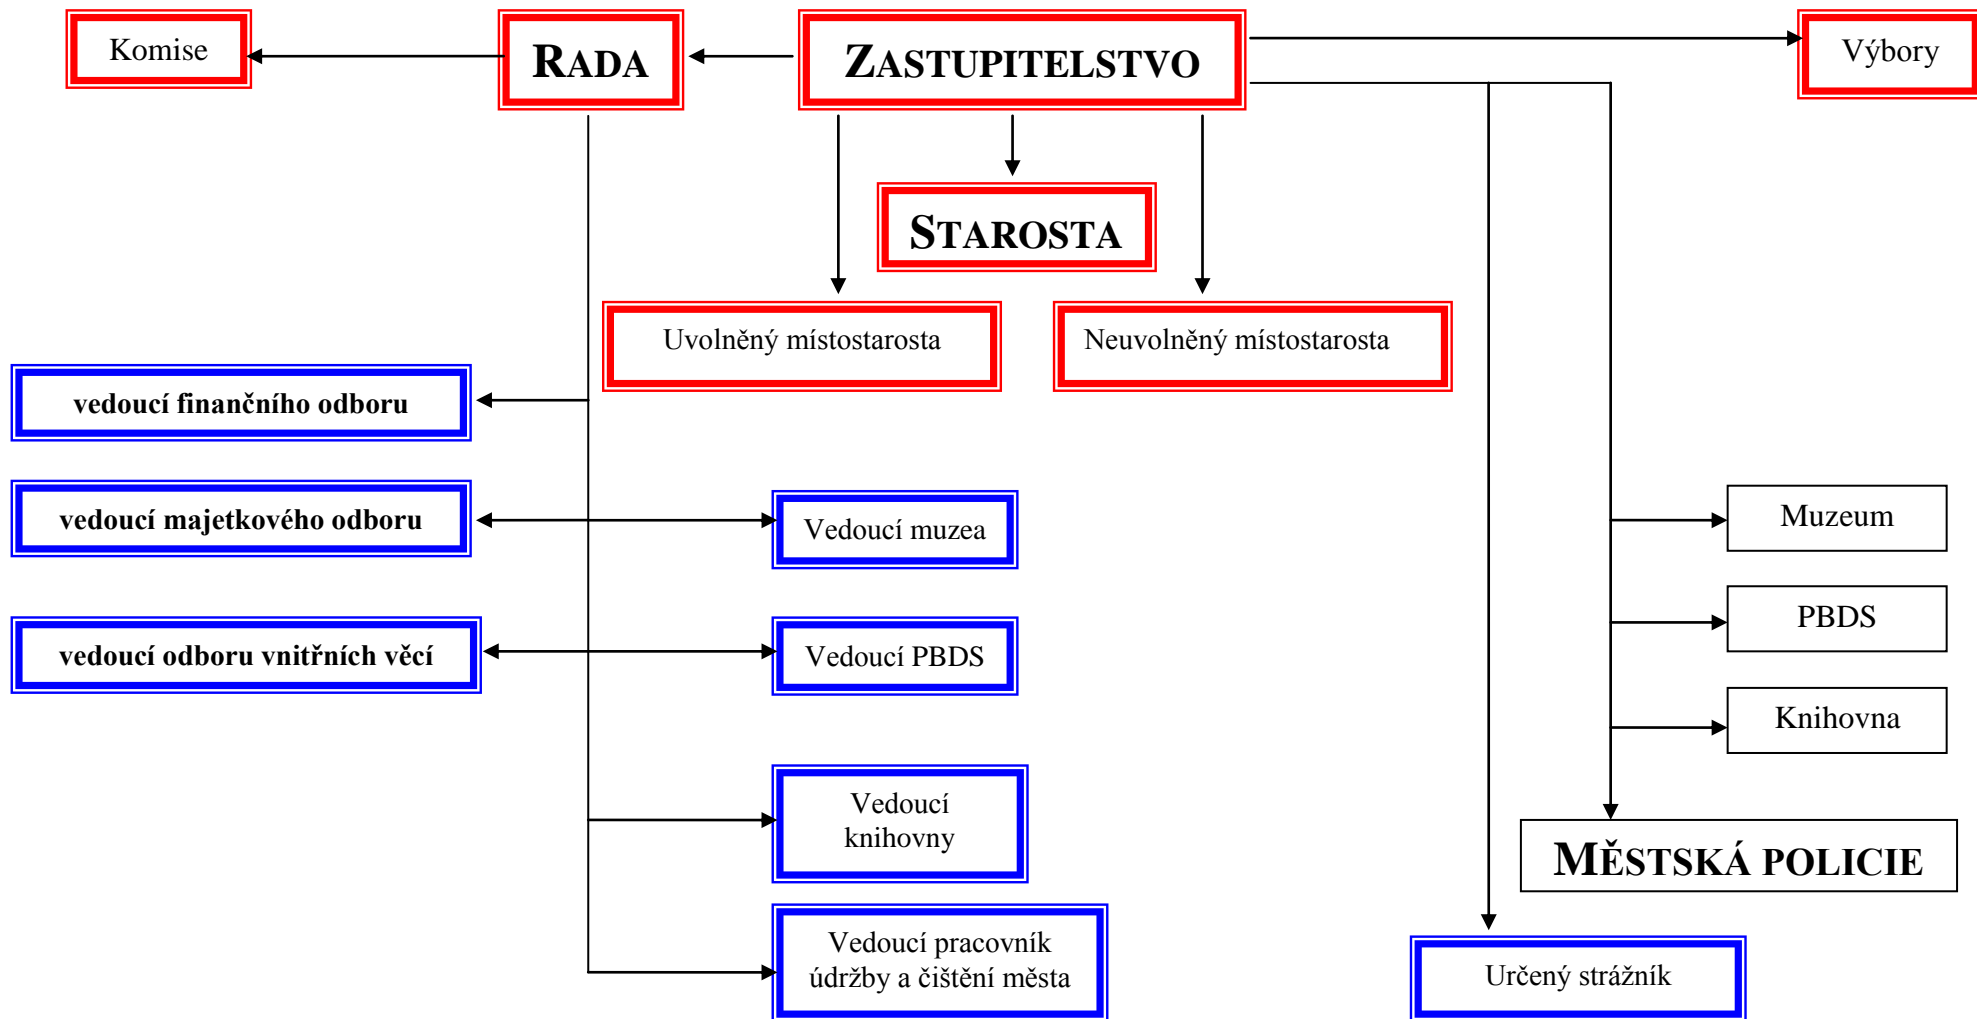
Komise

RADA

ZASTUPITELSTVO

Výbory

STAROSTA

Uvolněný místostarosta

Neuvolněný místostarosta

vedoucí finančního odboru

vedoucí majetkového odboru

Vedoucí muzea

Muzeum

PBDS

vedoucí odboru vnitřních věcí

Vedoucí PBDS

Knihovna

Vedoucí knihovny

MĚSTSKÁ POLICIE

Vedoucí pracovník údržby a čištění města

Určený strážník